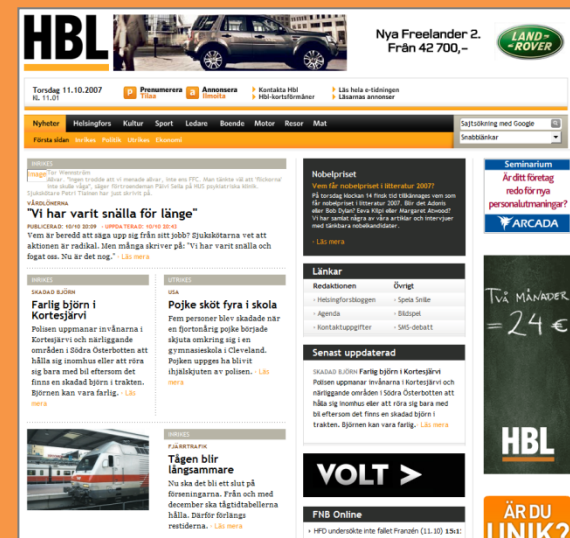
HBL

Nya Freelander 2. Från 42 700,–

LAND ROVER

Torsdag 11.10.2007
Kl. 11.01

Prenumerera Tilaa

Annonsera Ilmoita

Kontakta Hbl
Hbl-kortsförmåner

Läs hela e-tidningen
Läsarnas annonser

Nyheter | Helsingfors | Kultur | Sport | Ledare | Boende | Motor | Resor | Mat

Första sidan | Inrikes | Politik | Utrikes | Ekonomi

Sajtsökning med Google

Snabblänkar

INRIKES

Tor Wennström
Allvar. "Ingen trodde att vi menade allvar, inte ens FPC. Man tänkte väl att "flickorna inte skulle våga", säger förtroendeman Päivi Sella på HUS psykiatriska klinik. Sjukskötare Petri Tiainen har just skrivit på.

VÅRDLÖNERNA

"Vi har varit snälla för länge"

PUBLICERAD: 10/10 22:09 · UPPDATERAD: 10/10 22:43
Vem är beredd att säga upp sig från sitt jobb? Sjukskötarna vet att aktionen är radikal. Men många skriver på: "Vi har varit snälla och fogat oss. Nu är det nog." · Läs mera

INRIKES

SKADAD BJÖRN

Farlig björn i Kortesjärvi

Polisen uppmanar invånarna i Kortesjärvi och närliggande områden i Södra Österbotten att hålla sig inomhus eller att röra sig bara med bil eftersom det finns en skadad björn i trakten. Björnen kan vara farlig. · Läs mera

UTRIKES

USA

Pojke sköt fyra i skola

Fem personer blev skadade när en fjortonårig pojke började skjuta omkring sig i en gymnasieskola i Cleveland. Pojken uppges ha blivit ihjälskjuten av polisen. · Läs mera

INRIKES

FJÄRRTRAFIK

Tågen blir långsammare

Nu ska det bli ett slut på förseningarna. Från och med december ska tågtidtabellerna hålla. Därför förlängs restiderna. · Läs mera

Nobelpriset

Vem får nobelpriset i litteratur 2007?
På torsdag klockan 14 finsk tid tillkännages vem som får nobelpriset i litteratur 2007. Blir det Adonis eller Bob Dylan? Eva Klipi eller Margaret Atwood? Vi har samlat några av våra artiklar och intervjuer med tänkbara nobelkandidater.
· Läs mera

Länkar

Redaktionen
· Helsingforsbloggen
· Agenda
· Kontaktuppgifter

Övrigt
· Spela Snille
· Bildspel
· SMS-debatt

Senast uppdaterad

SKADAD BJÖRN Farlig björn i Kortesjärvi
Polisen uppmanar invånarna i Kortesjärvi och närliggande områden i Södra Österbotten att hålla sig inomhus eller att röra sig bara med bil eftersom det finns en skadad björn i trakten. Björnen kan vara farlig. · Läs mera

VOLT

FNB Online

· HFD undersökte inte fallet Franzén (11.10) 15:1:

Seminarium
Är ditt företag redo för nya personalutmaningar?
ARCADA

Två månader = 24 €

HBL

ÄR DU UNIK?